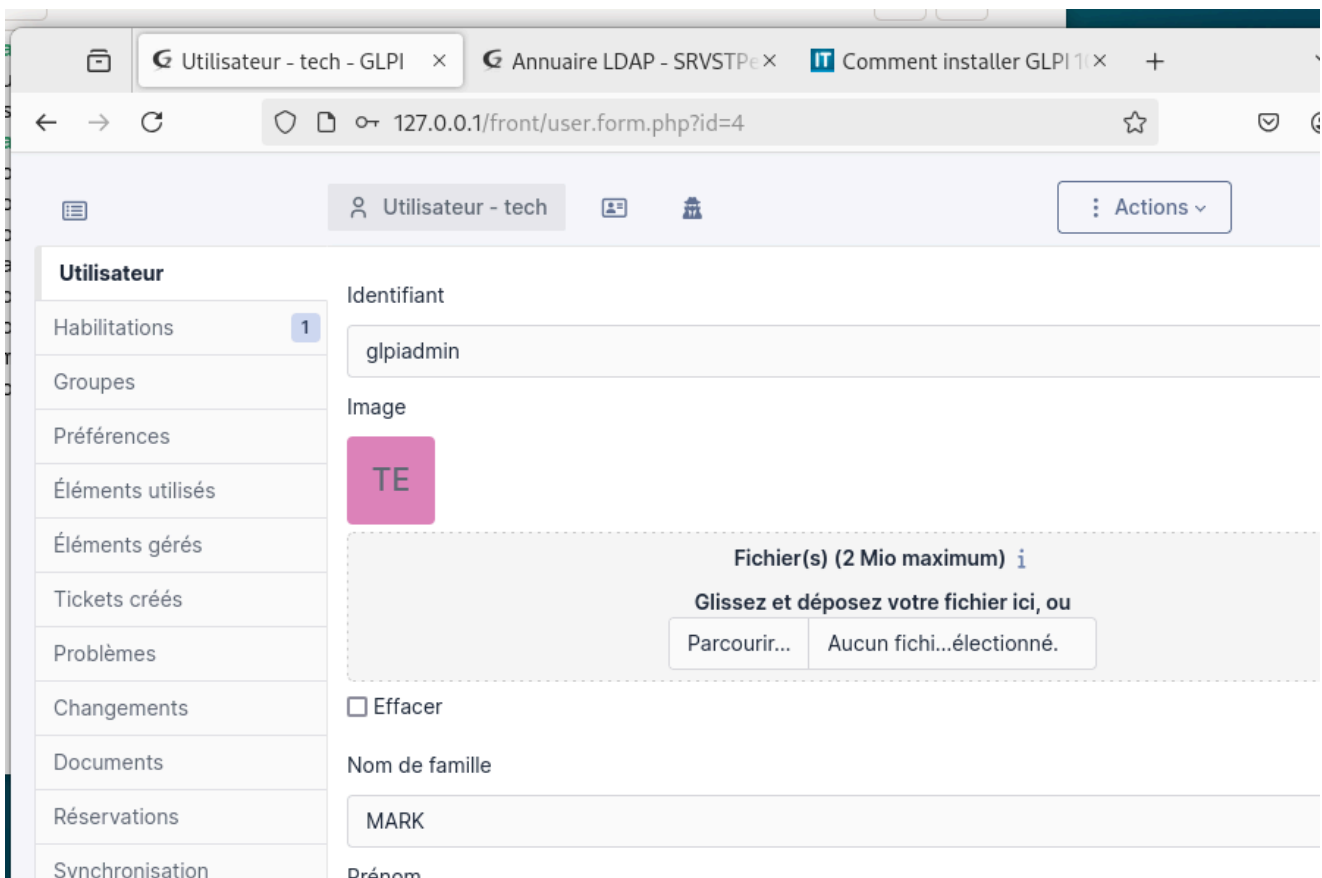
Utilisateur - tech - GLPI ×
Annuaire LDAP - SRVSTPe ×
Comment installer GLPI 1 ×
+

127.0.0.1/front/user.form.php?id=4

Utilisateur - tech
Actions

Utilisateur
Habilitations 1
Groupes
Préférences
Éléments utilisés
Éléments gérés
Tickets créés
Problèmes
Changements
Documents
Réservations
Synchronisation

Identifiant
glpiadmin
Image
TE
Fichier(s) (2 Mio maximum) i
Glissez et déposez votre fichier ici, ou
Parcourir... Aucun fichi...électionné.
Effacer
Nom de famille
MARK
Prénom